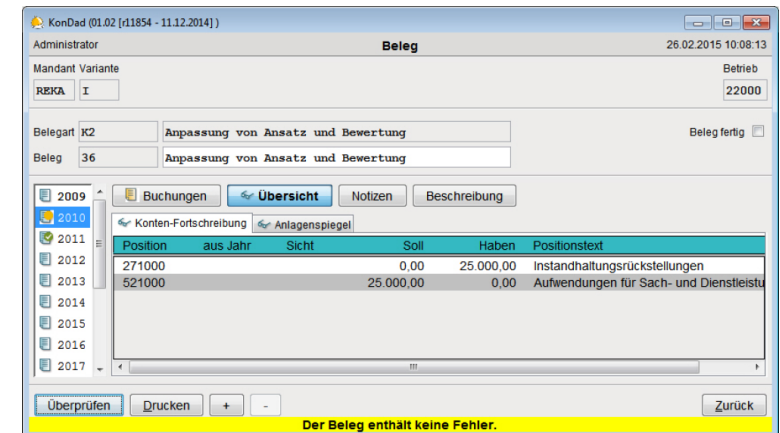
KonDad (01.02 [r11854 - 11.12.2014] )

Administrator
Beleg
26.02.2015 10:08:13

Mandant Variante
REKA
I
Betrieb
22000

Belegart K2
Anpassung von Ansatz und Bewertung
Beleg fertig
Beleg 36
Anpassung von Ansatz und Bewertung

2009
2010
2011
2012
2013
2014
2015
2016
2017

Buchungen
Übersicht
Notizen
Beschreibung

Konten-Fortschreibung
Anlagenspiegel

| Position | aus Jahr | Sicht | Soll | Haben | Positionstext |
|---|---|---|---|---|---|
| 271000 | | | 0,00 | 25.000,00 | Instandhaltungsrückstellungen |
| 521000 | | | 25.000,00 | 0,00 | Aufwendungen für Sach- und Dienstleistu |

Überprüfen
Drucken
+
-
Zurück

Der Beleg enthält keine Fehler.